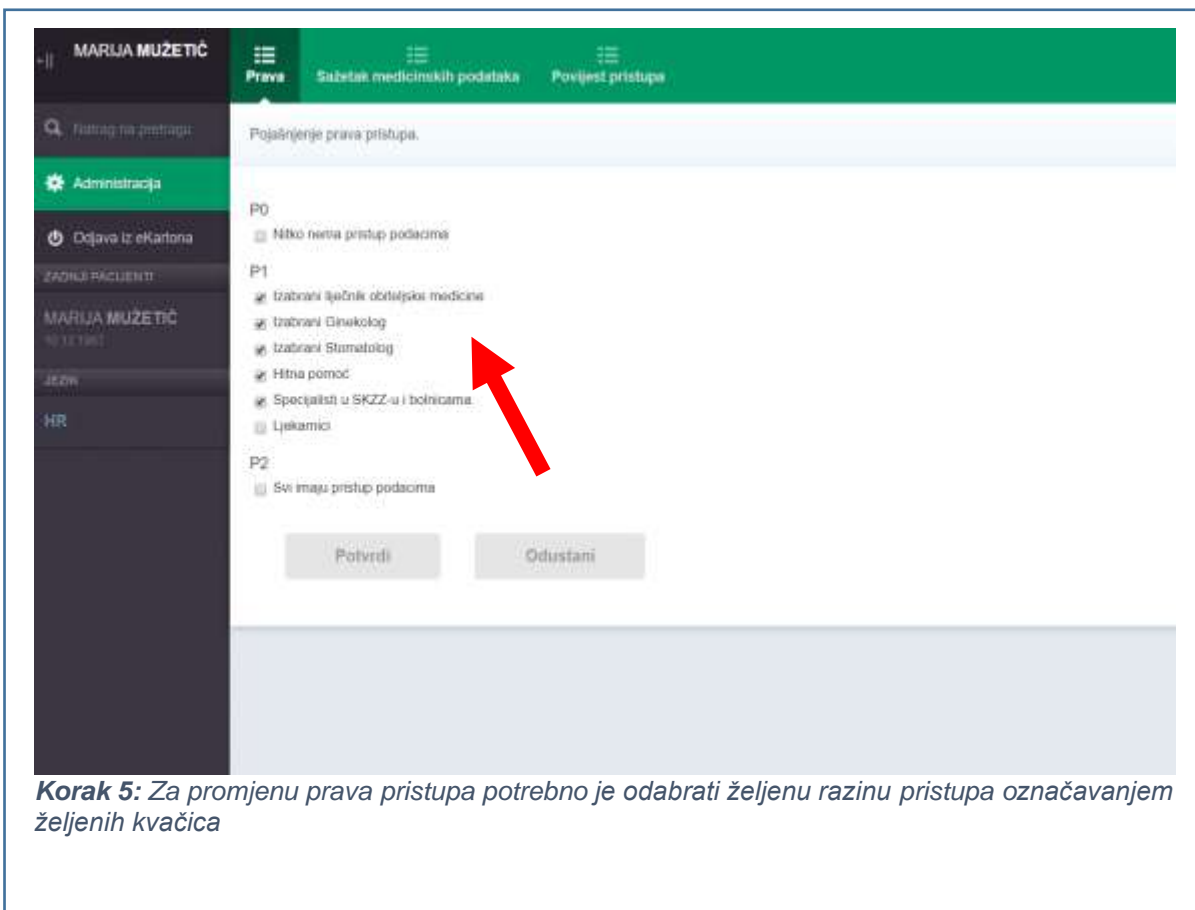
MARIJA MUŽETIČ

Prava
Sažetak medicinskih podataka
Povijest pristupa

Natrag na pretragu

Administracija

Odjava iz eKartona

ZADNJI PACIJENTI

MARIJA MUŽETIČ
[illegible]

JEZIK

HR

Pojašnjenje prava pristupa.

P0
Nitko nema pristup podacima

P1
Izabrani liječnik obiteljske medicine
Izabrani Ginekolog
Izabrani Stomatolog
Hitna pomoć
Specijalisti u SKZZ-u i bolnicama
Ljekarnici

P2
Svi imaju pristup podacima

Potvrdi
Odustani

**Korak 5:** Za promjenu prava pristupa potrebno je odabrati željenu razinu pristupa označavanjem željenih kvačica